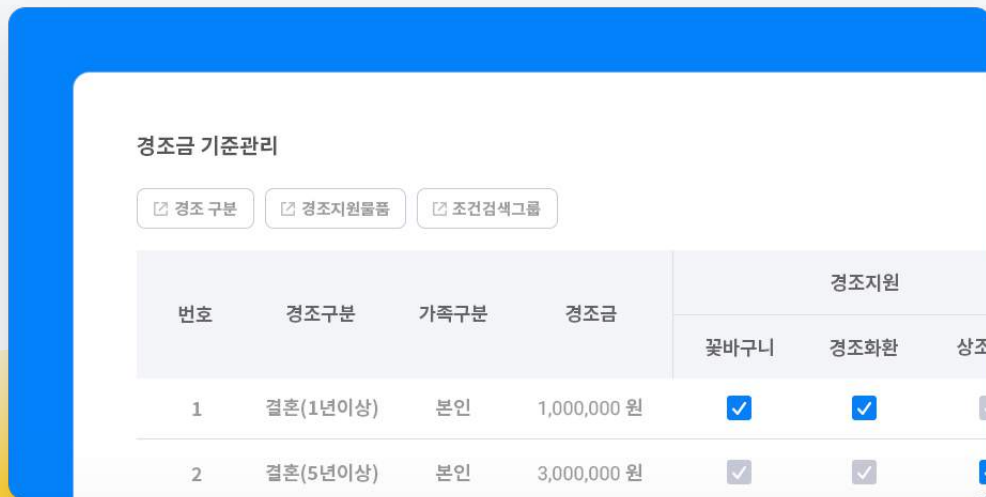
경조금 기준관리

경조 구분 | 경조지원물품 | 조건검색그룹

| 번호 | 경조구분 | 가족구분 | 경조금 | 경조지원 꽃바구니 | 경조지원 경조화환 | 경조지원 상조 |
|---|---|---|---|---|---|---|
| 1 | 결혼(1년이상) | 본인 | 1,000,000 원 | ☑ | ☑ | ☐ |
| 2 | 결혼(5년이상) | 본인 | 3,000,000 원 | ☐ | ☐ | ☑ |